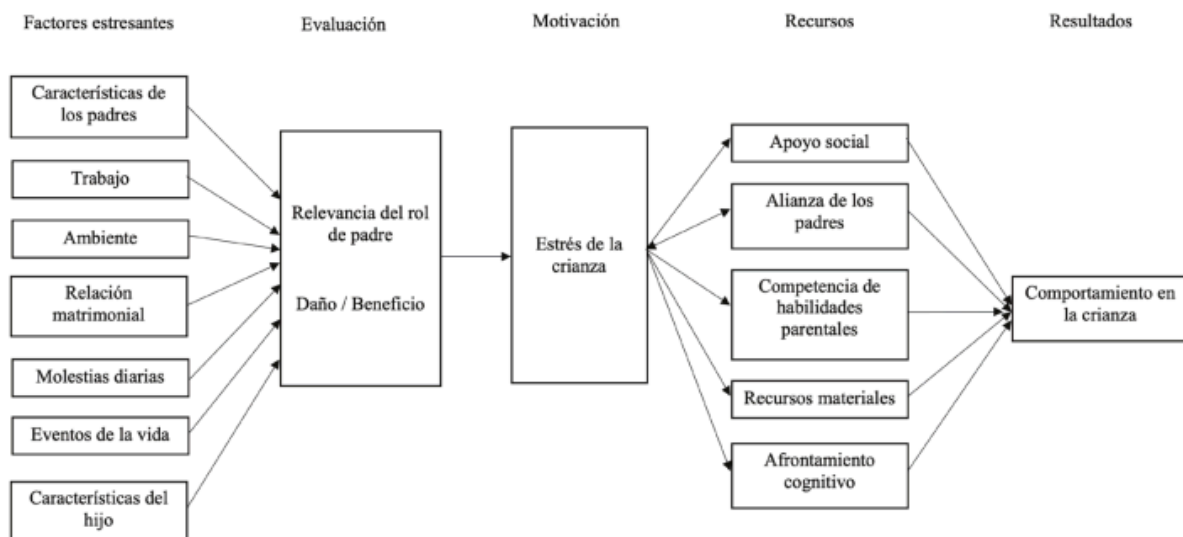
Factores estresantes

Evaluación

Motivación

Recursos

Resultados

Características de los padres

Trabajo

Ambiente

Relación matrimonial

Molestias diarias

Eventos de la vida

Características del hijo

Relevancia del rol de padre

Daño / Beneficio

Estrés de la crianza

Apoyo social

Alianza de los padres

Competencia de habilidades parentales

Recursos materiales

Afrontamiento cognitivo

Comportamiento en la crianza